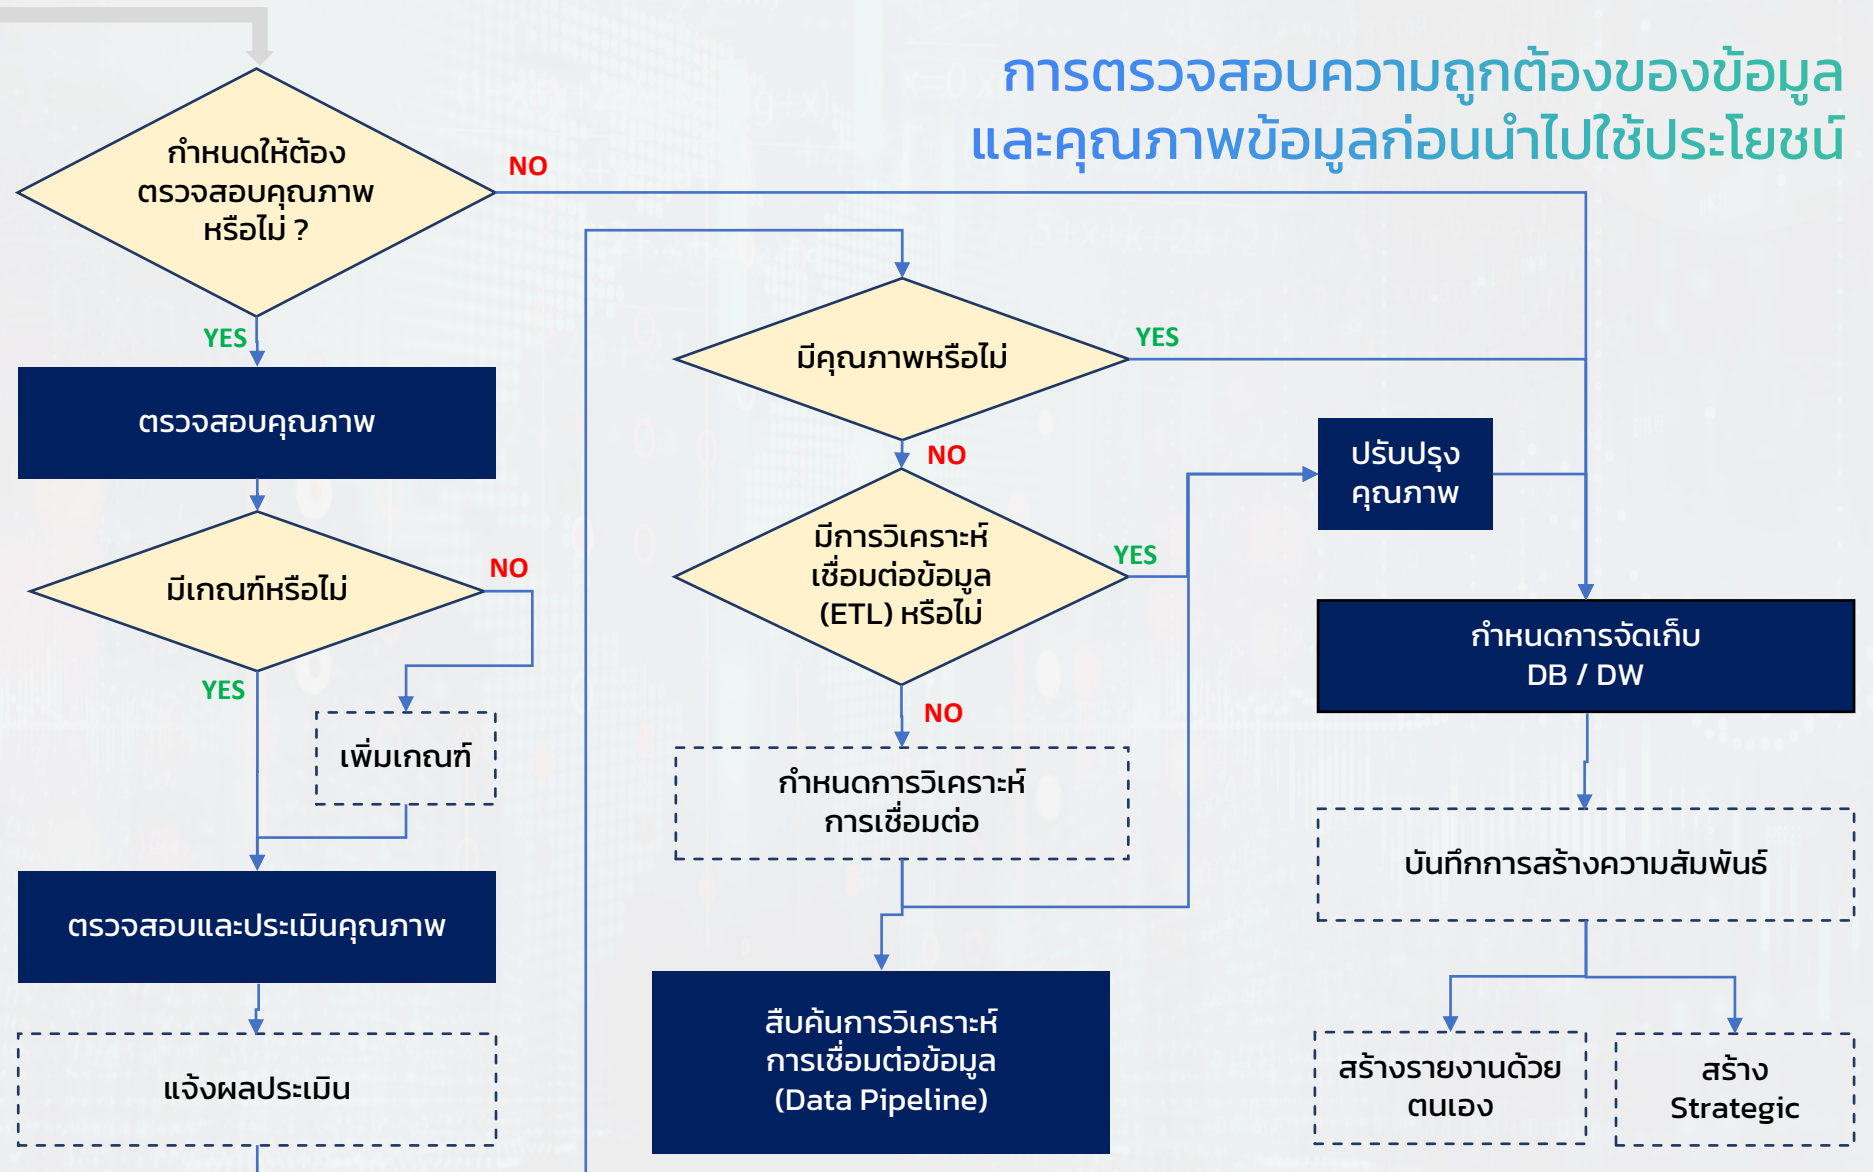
การตรวจสอบความถูกต้องของข้อมูล
และคุณภาพข้อมูลก่อนนำไปใช้ประโยชน์

กำหนดให้ต้องตรวจสอบคุณภาพหรือไม่ ?

NO

YES

ตรวจสอบคุณภาพ

มีเกณฑ์หรือไม่

NO

YES

เพิ่มเกณฑ์

ตรวจสอบและประเมินคุณภาพ

แจ้งผลประเมิน

มีคุณภาพหรือไม่

YES

NO

มีการวิเคราะห์เชื่อมต่อข้อมูล (ETL) หรือไม่

YES

NO

กำหนดการวิเคราะห์การเชื่อมต่อ

สืบค้นการวิเคราะห์การเชื่อมต่อข้อมูล (Data Pipeline)

ปรับปรุงคุณภาพ

กำหนดการจัดเก็บ DB / DW

บันทึกการสร้างความสัมพันธ์

สร้างรายงานด้วยตนเอง

สร้าง Strategic